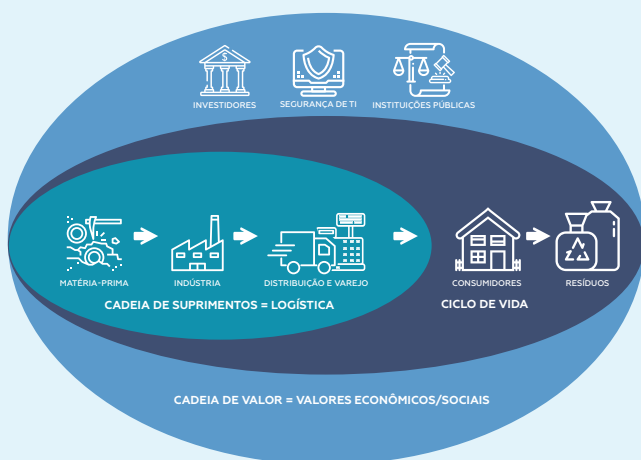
INVESTIDORES
SEGURANÇA DE TI
INSTITUIÇÕES PÚBLICAS

MATÉRIA-PRIMA
INDÚSTRIA
DISTRIBUIÇÃO E VAREJO
CADEIA DE SUPRIMENTOS = LOGÍSTICA

CONSUMIDORES
RESÍDUOS
CICLO DE VIDA

CADEIA DE VALOR = VALORES ECONÔMICOS/SOCIAIS